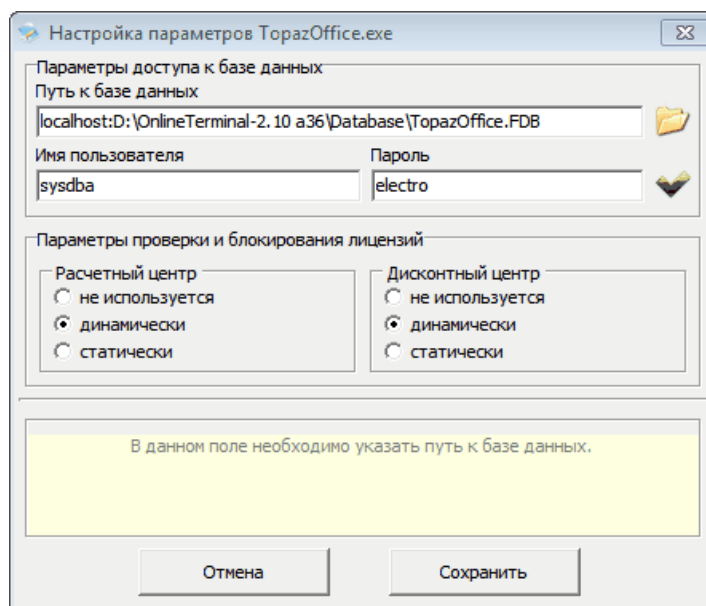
Настройка параметров TopazOffice.exe

Параметры доступа к базе данных

Путь к базе данных

localhost:D:\OnlineTerminal-2.10 a36\Database\TopazOffice.FDB

Имя пользователя

sysdba

Пароль

electro

Параметры проверки и блокирования лицензий

Расчетный центр

не используется

динамически

статически

Дисконтный центр

не используется

динамически

статически

В данном поле необходимо указать путь к базе данных.

Отмена

Сохранить